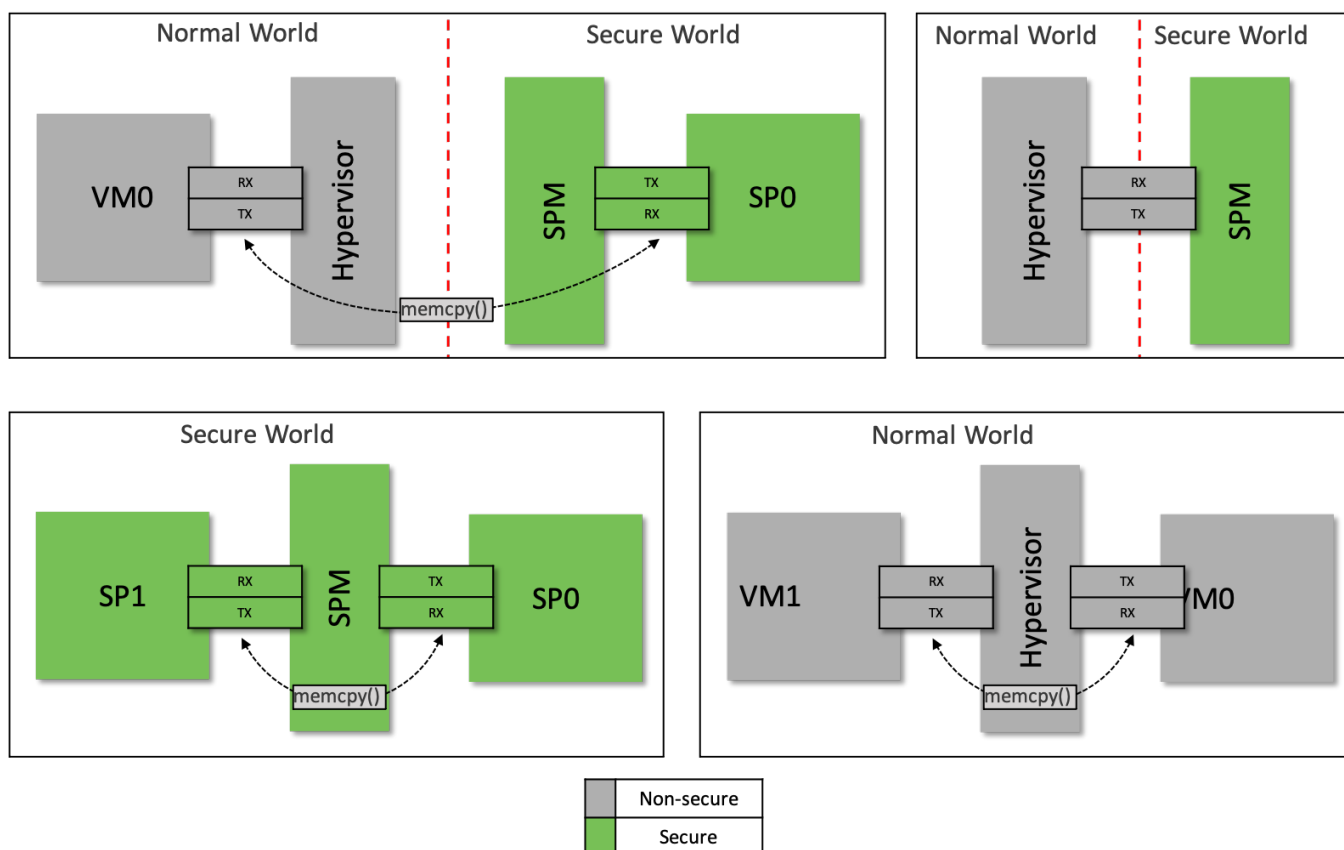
Normal World

Secure World

VM0

RX

TX

Hypervisor

SPM

TX

RX

SP0

memcpy()

Normal World

Secure World

Hypervisor

RX

TX

SPM

Secure World

SP1

RX

TX

SPM

TX

RX

SP0

memcpy()

Normal World

VM1

RX

TX

Hypervisor

TX

RX

VM0

memcpy()

Non-secure

Secure